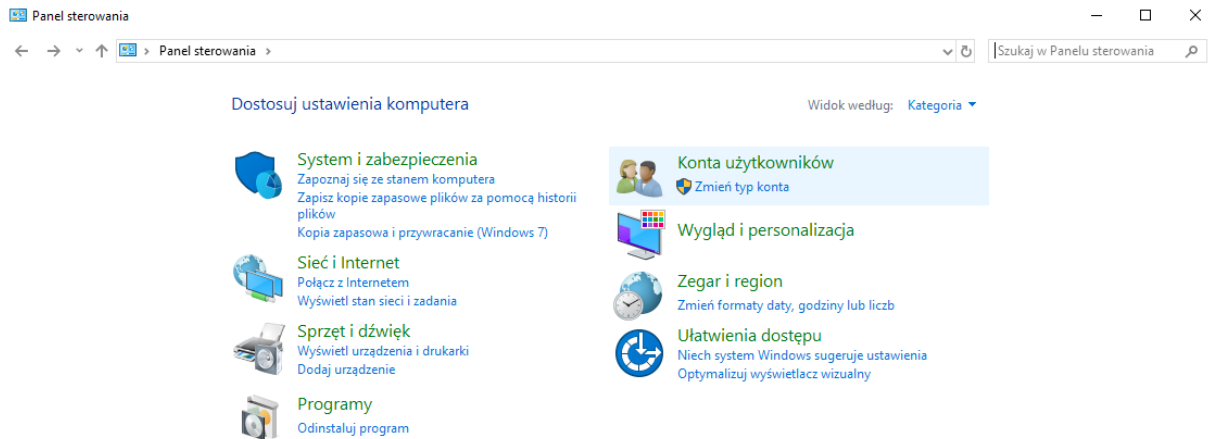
Panel sterowania

Panel sterowania

Szukaj w Panelu sterowania

Dostosuj ustawienia komputera

Widok według: Kategoria

System i zabezpieczenia
Zapoznaj się ze stanem komputera
Zapisz kopie zapasowe plików za pomocą historii plików
Kopia zapasowa i przywracanie (Windows 7)

Sieć i Internet
Połącz z Internetem
Wyświetl stan sieci i zadania

Sprzęt i dźwięk
Wyświetl urządzenia i drukarki
Dodaj urządzenie

Programy
Odinstaluj program

Konta użytkowników
Zmień typ konta

Wygląd i personalizacja

Zegar i region
Zmień formaty daty, godziny lub liczb

Ułatwienia dostępu
Niech system Windows sugeruje ustawienia
Optymalizuj wyświetlacz wizualny